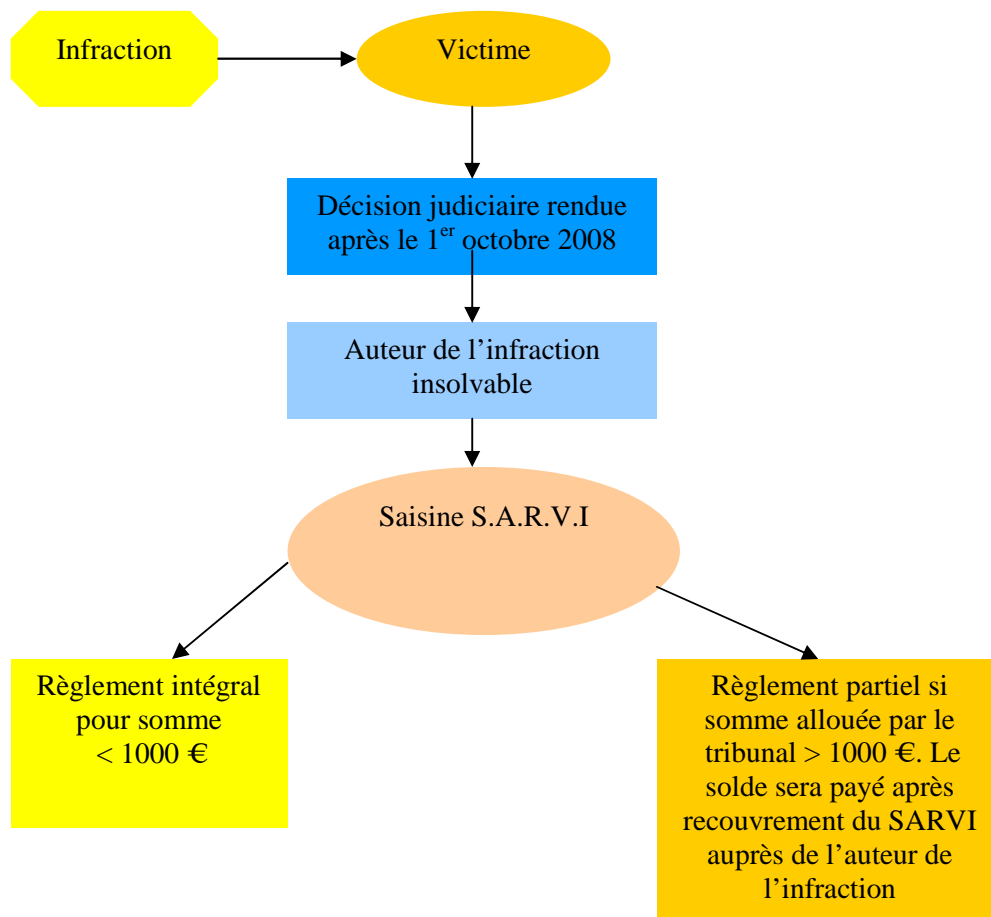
Infraction

Victime

Décision judiciaire rendue après le $1^{er}$ octobre 2008

Auteur de l'infraction insolvable

Saisine S.A.R.V.I

Règlement intégral pour somme < 1000 €

Règlement partiel si somme allouée par le tribunal > 1000 €. Le solde sera payé après recouvrement du SARVI auprès de l'auteur de l'infraction